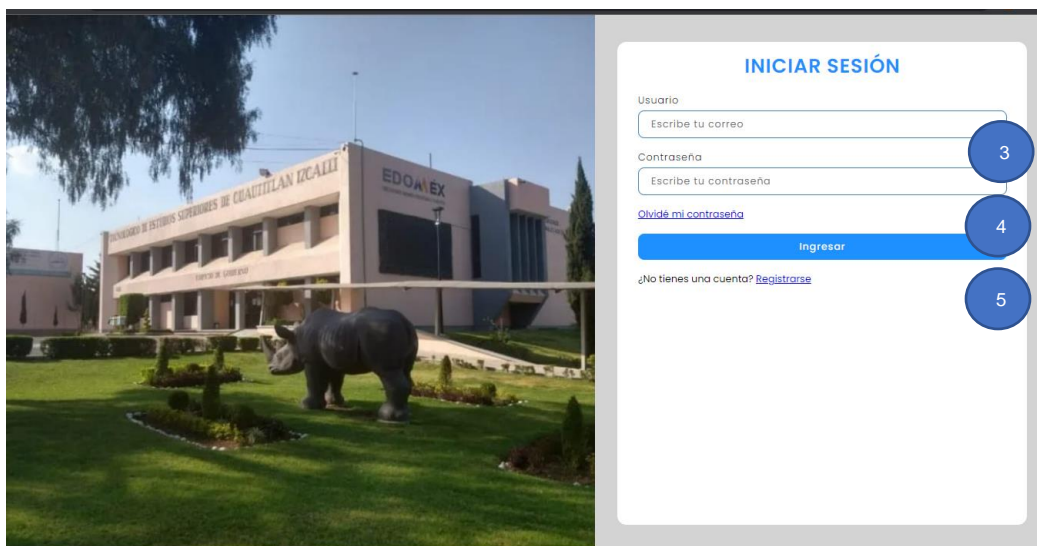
TECNOLÓGICO DE ESTUDIOS SUPERIORES DE CUAUTITLÁN IZCALLI

EDOMÉX

INICIAR SESIÓN

Usuario

Escribe tu correo

Contraseña

Escribe tu contraseña

Olvidé mi contraseña

Ingresar

¿No tienes una cuenta? Registrarse

3

4

5